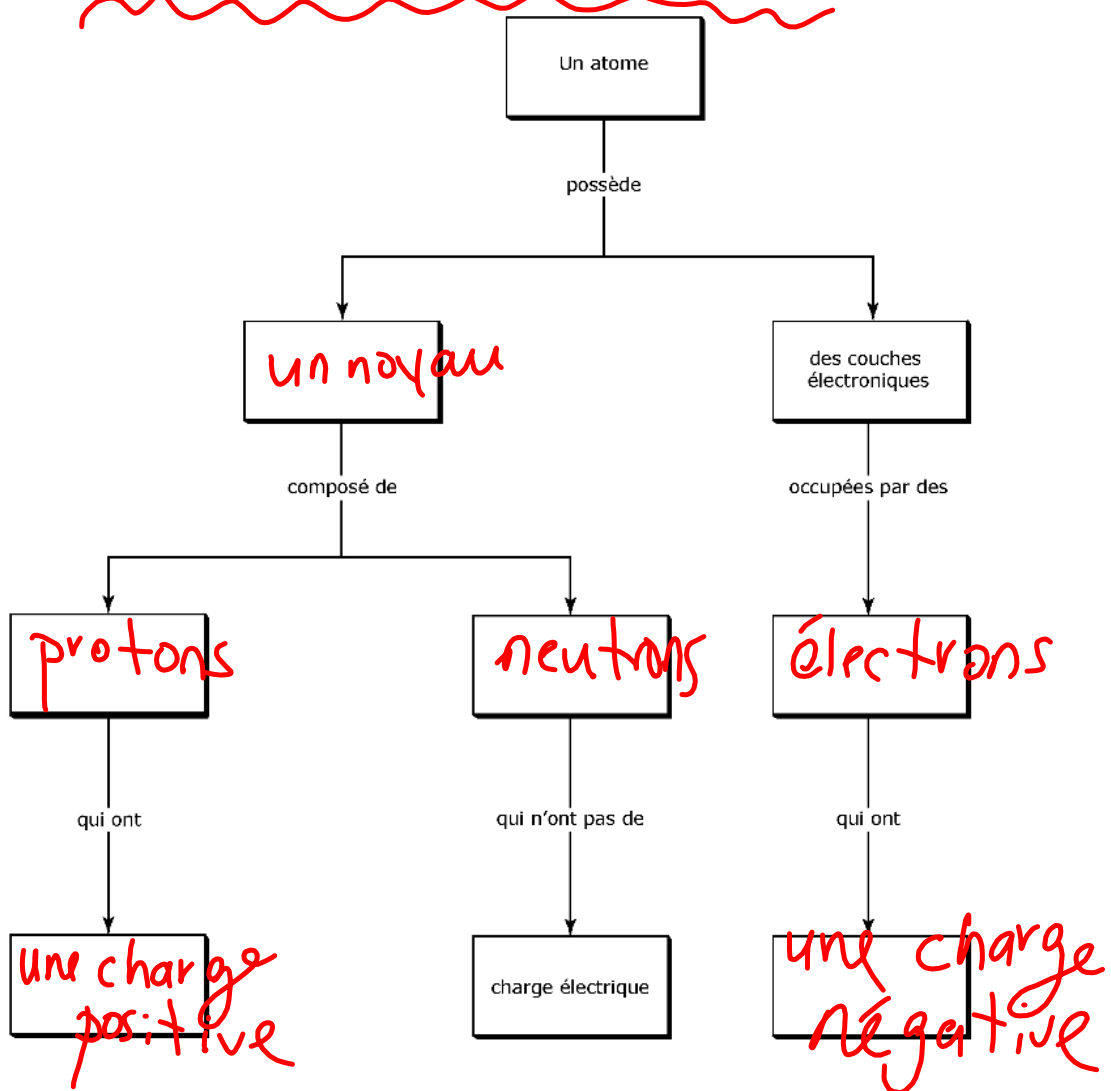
Un atome

possède

un noyau

des couches électroniques

composé de

occupées par des

protons

neutrons

électrons

qui ont

qui n'ont pas de

qui ont

une charge positive

charge électrique

une charge négative